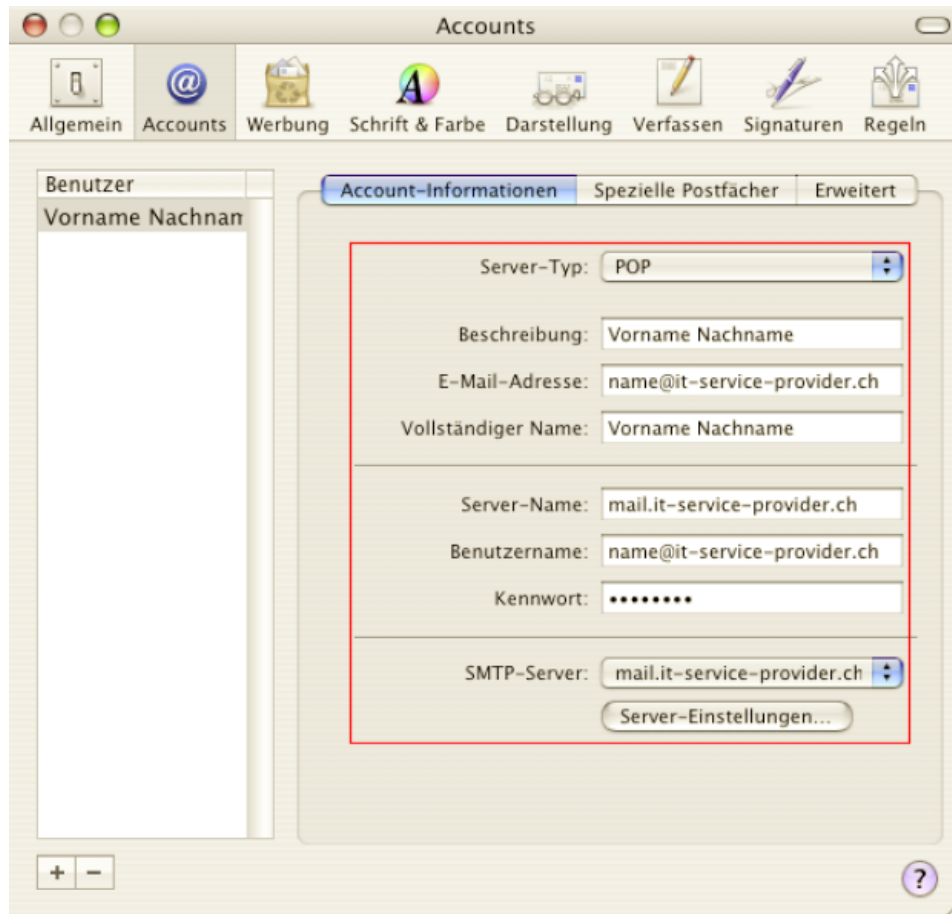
Accounts

Allgemein Accounts Werbung Schrift & Farbe Darstellung Verfassen Signaturen Regeln

Benutzer

Vorname Nachnam

Account-Informationen Spezielle Postfächer Erweitert

Server-Typ: POP

Beschreibung: Vorname Nachname

E-Mail-Adresse: name@it-service-provider.ch

Vollständiger Name: Vorname Nachname

Server-Name: mail.it-service-provider.ch

Benutzername: name@it-service-provider.ch

Kennwort: •••••••••

SMTP-Server: mail.it-service-provider.ch

Server-Einstellungen...

+ −

?